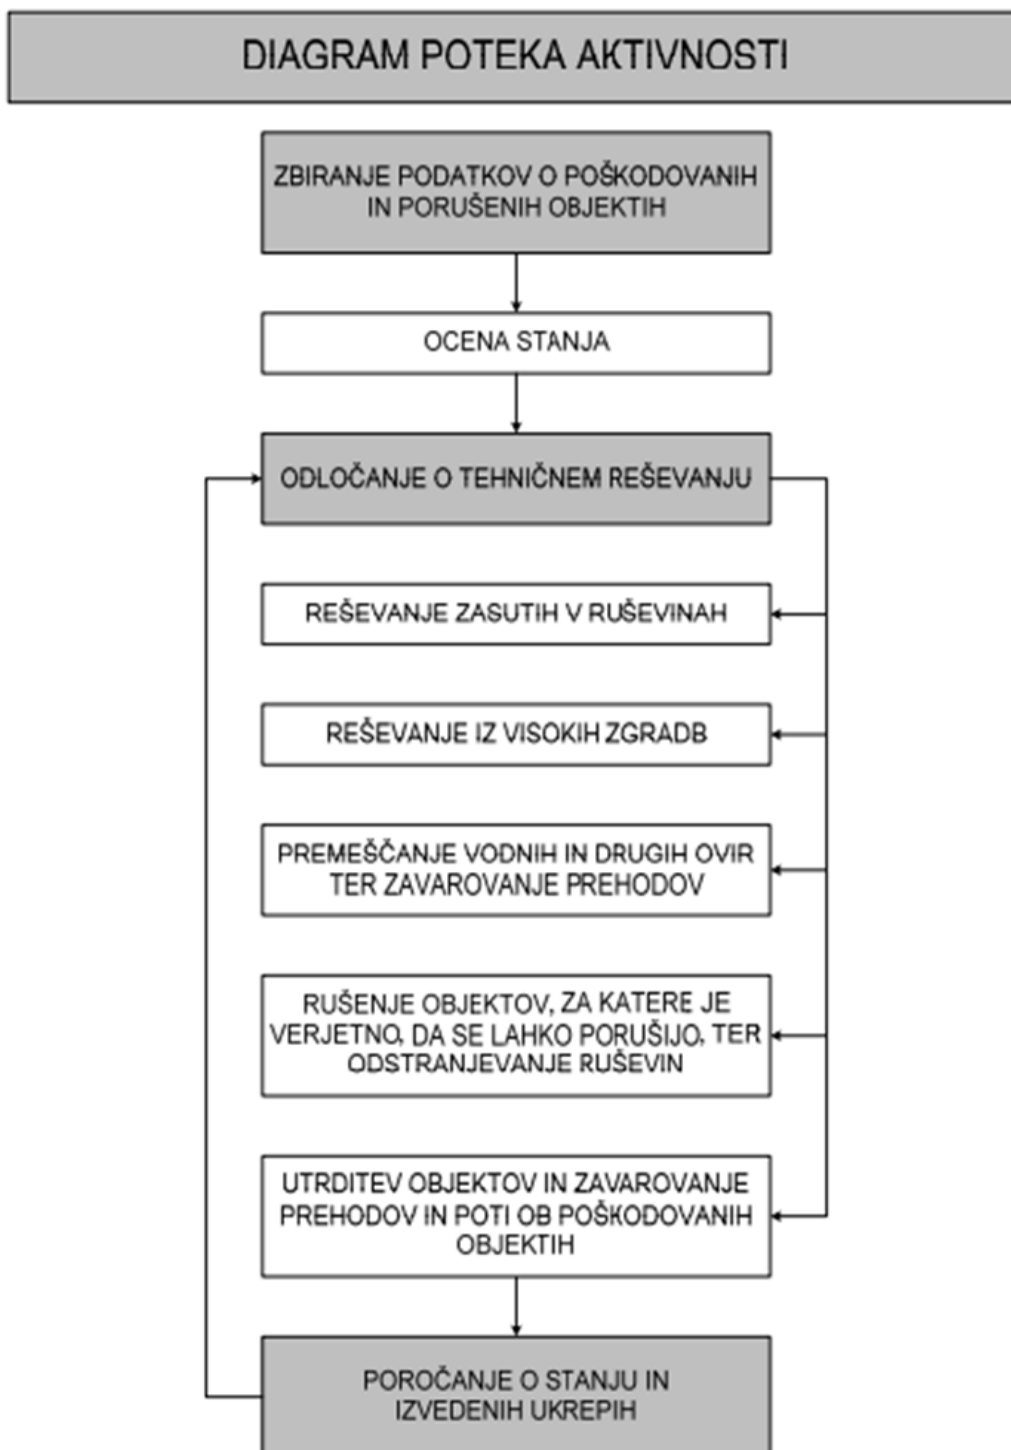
DIAGRAM POTEKA AKTIVNOSTI

ZBIRANJE PODATKOV O POŠKODOVANIH IN PORUŠENIH OBJEKTIH

OCENA STANJA

ODLOČANJE O TEHNIČNEM REŠEVANJU

REŠEVANJE ZASUTIH V RUŠEVINAH

REŠEVANJE IZ VISOKIH ZGRADB

PREMEŠČANJE VODNIH IN DRUGIH OVIR TER ZAVAROVANJE PREHODOV

RUŠENJE OBJEKTOV, ZA KATERE JE VERJETNO, DA SE LAHKO PORUŠIJO, TER ODSTRANJEVANJE RUŠEVIN

UTRDITEV OBJEKTOV IN ZAVAROVANJE PREHODOV IN POTI OB POŠKODOVANIH OBJEKTIH

POROČANJE O STANJU IN IZVEDENIH UKREPIH